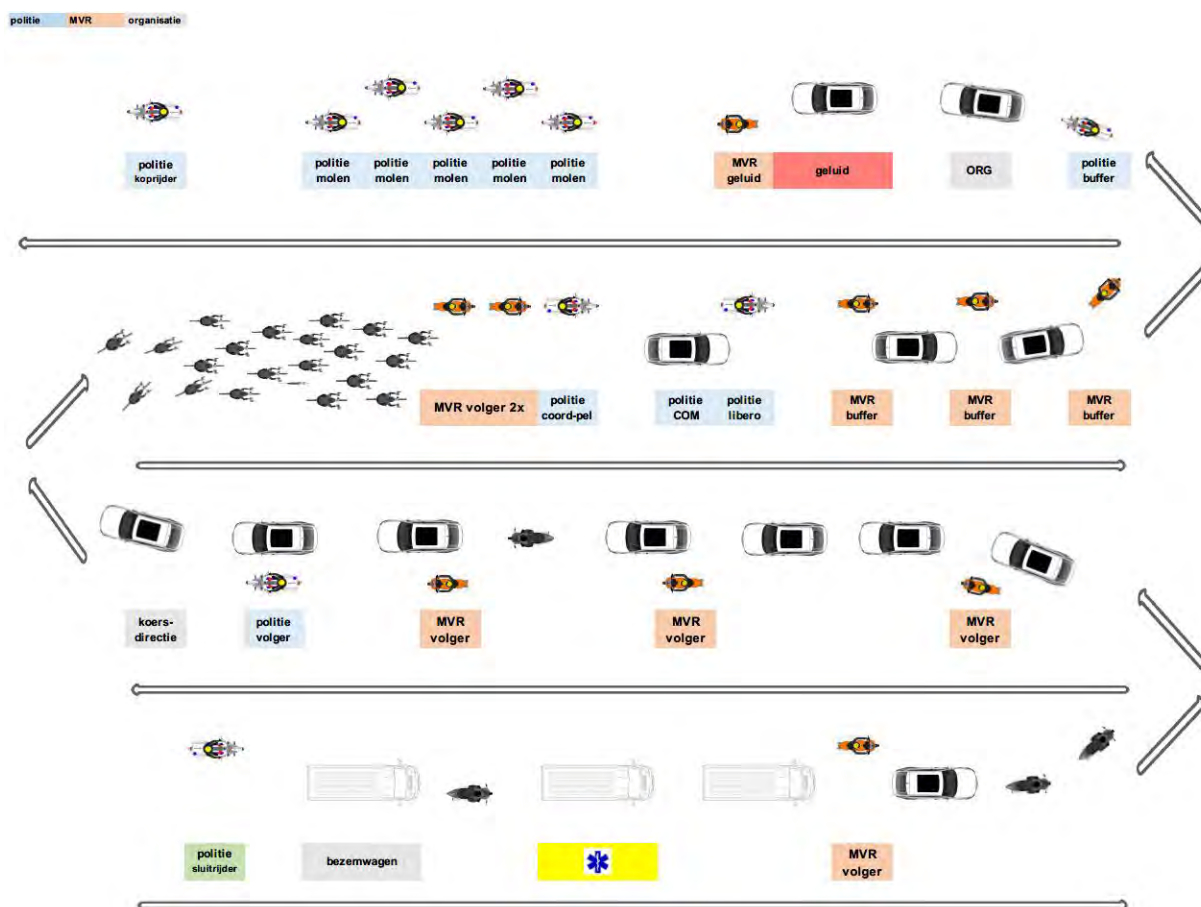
politie MVR organisatie

politie koprijder

politie molen | politie molen | politie molen | politie molen | politie molen

MVR geluid | geluid

ORG

politie buffer

MVR volger 2x | politie coord-pel

politie COM | politie libero

MVR buffer | MVR buffer | MVR buffer

koers-directie

politie volger

MVR volger | MVR volger | MVR volger

politie sluitrijder

bezemwagen

MVR volger